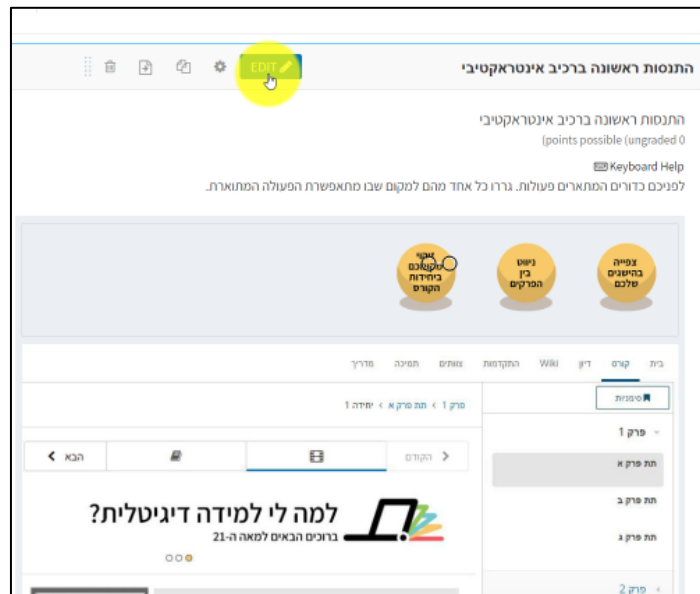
התנסות ראשונה ברכיב אינטראקטיבי

EDIT

התנסות ראשונה ברכיב אינטראקטיבי

(points possible (ungraded 0

Keyboard Help

לפניכם כדורים המתארים פעולות. גררו כל אחד מהם למקום שבו מתאפשרת הפעולה המתוארת.

צפייה בהישגים שלכם

ניווט בין הפרקים

צפייה בתכנים ביחידות הקורס

בית קורס דיון Wiki התקדמות צוותים תמיכה מדריך

סימניות

פרק 1 > תת פרק א > יחידה 1

פרק 1

תת פרק א

תת פרק ב

תת פרק ג

פרק 2

הקודם

הבא

למה לי למידה דיגיטלית?

ברוכים הבאים למאה ה-21